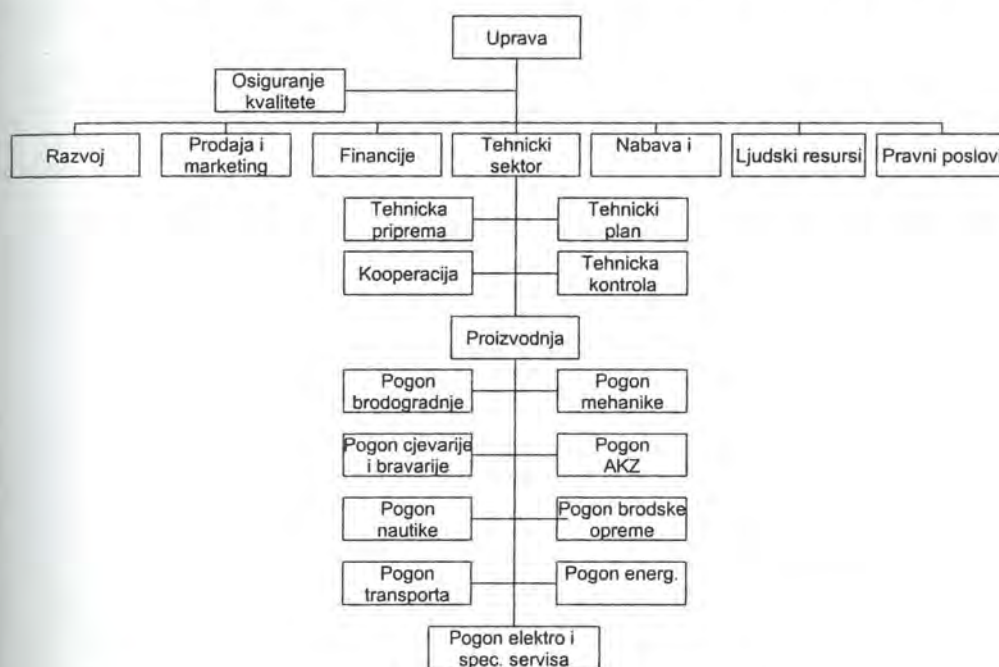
Uprava

Osiguranje kvalitete

Razvoj

Prodaja i marketing

Financije

Tehnicki sektor

Nabava i

Ljudski resursi

Pravni poslovi

Tehnicka priprema

Tehnicki plan

Kooperacija

Tehnicka kontrola

Proizvodnja

Pogon brodogradnje

Pogon mehanike

Pogon cjevarije i bravarije

Pogon AKZ

Pogon nautike

Pogon brodske opreme

Pogon transporta

Pogon energ.

Pogon elektro i spec. servisa